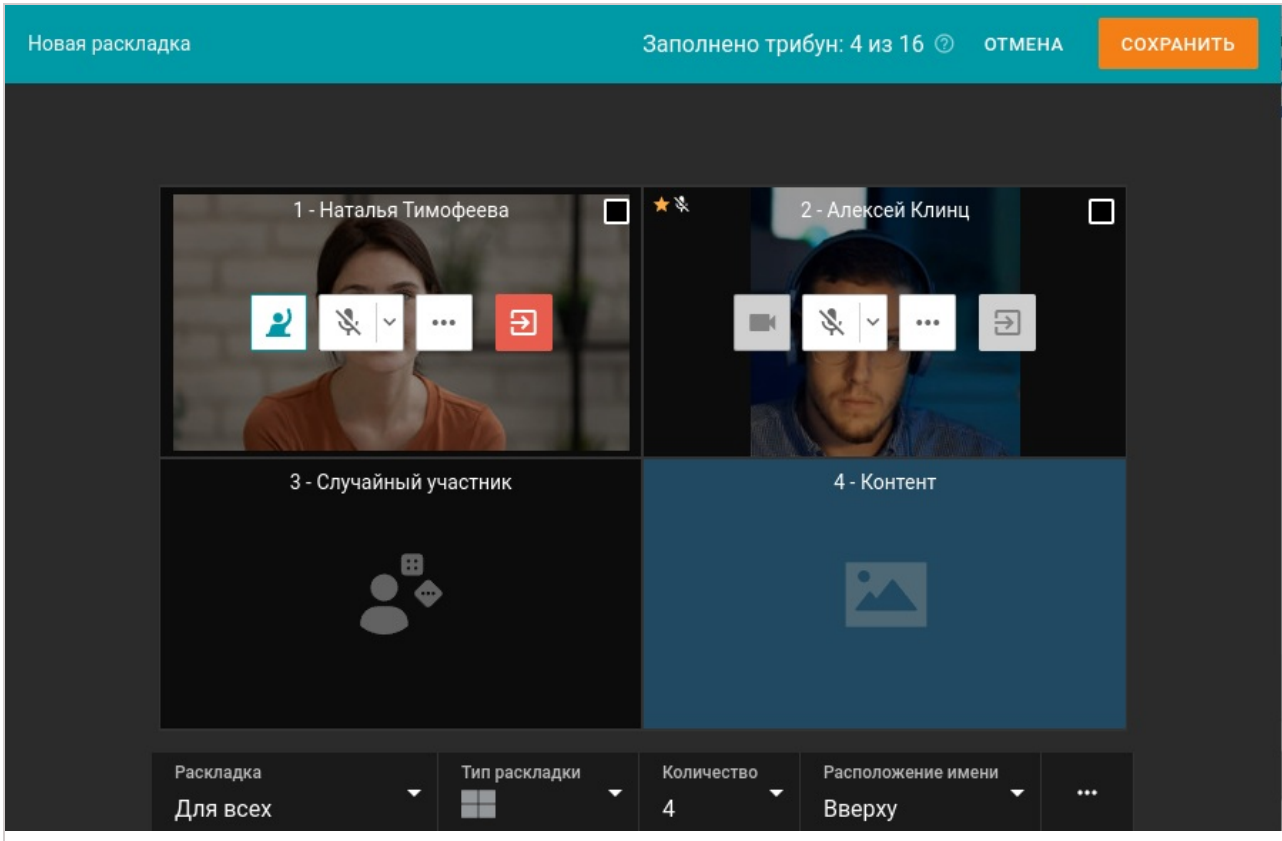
Новая раскладка

Заполнено трибун: 4 из 16

ОТМЕНА

СОХРАНИТЬ

1 - Наталья Тимофеева

2 - Алексей Клинц

3 - Случайный участник

4 - Контент

Раскладка
Для всех

Тип раскладки

Количество
4

Расположение имени
Вверху